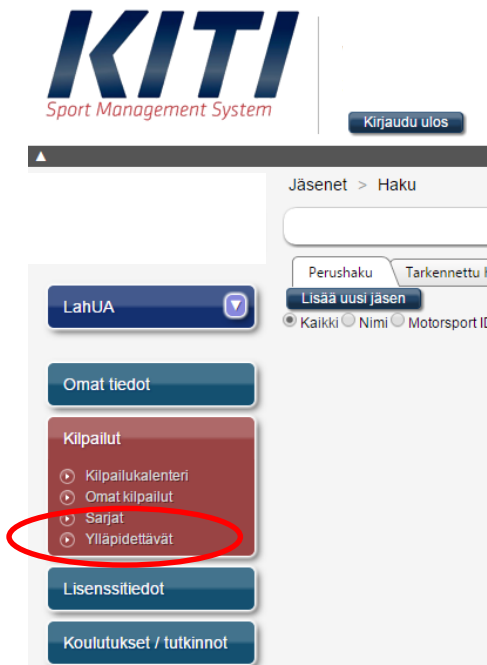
KITI
Sport Management System

Kirjaudu ulos

Jäsenet > Haku

Perushaku
Tarkennettu h

Lisää uusi jäsen

Kaikki Nimi Motorsport ID

LahUA

Omat tiedot

Kilpailut

Kilpailukalenteri
Omat kilpailut
Sarjat
Ylläpidettävät

Lisenssitiedot

Koulutukset / tutkinnot